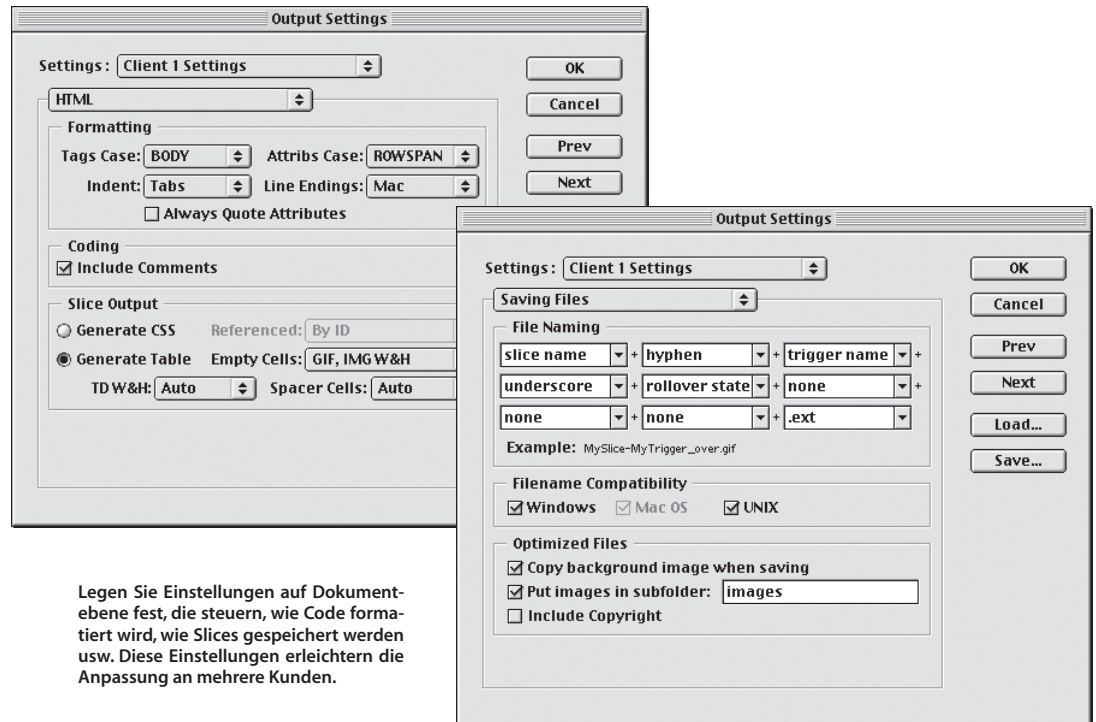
Output Settings

Settings: Client 1 Settings

OK

HTML

Cancel

Formatting

Tags Case: BODY

Attribs Case: ROWSPAN

Prev

Indent: Tabs

Line Endings: Mac

Next

Always Quote Attributes

Coding

Include Comments

Slice Output

Generate CSS

Referenced: By ID

Generate Table

Empty Cells: GIF, IMG W&H

TD W&H: Auto

Spacer Cells: Auto

Output Settings

Settings: Client 1 Settings

OK

Saving Files

Cancel

File Naming

slice name + hyphen + trigger name +

Prev

underscore + rollover state + none +

Next

none + none + .ext

Load...

Example: MySlice-MyTrigger_over.gif

Save...

Filename Compatibility

Windows Mac OS UNIX

Optimized Files

Copy background image when saving

Put images in subfolder: images

Include Copyright

Legen Sie Einstellungen auf Dokumentebene fest, die steuern, wie Code formatiert wird, wie Slices gespeichert werden usw. Diese Einstellungen erleichtern die Anpassung an mehrere Kunden.